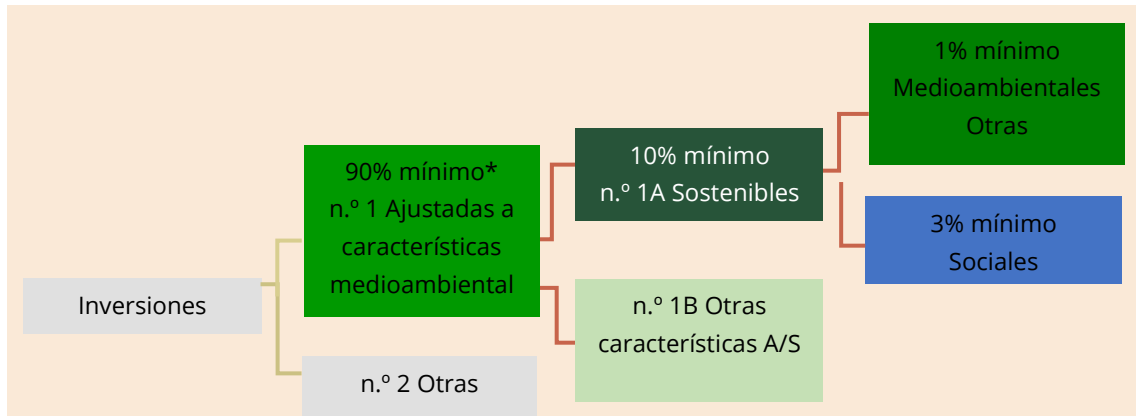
Inversiones

90% mínimo*
n.º 1 Ajustadas a características medioambiental

n.º 2 Otras

10% mínimo
n.º 1A Sostenibles

n.º 1B Otras características A/S

1% mínimo
Medioambientales
Otras

3% mínimo
Sociales